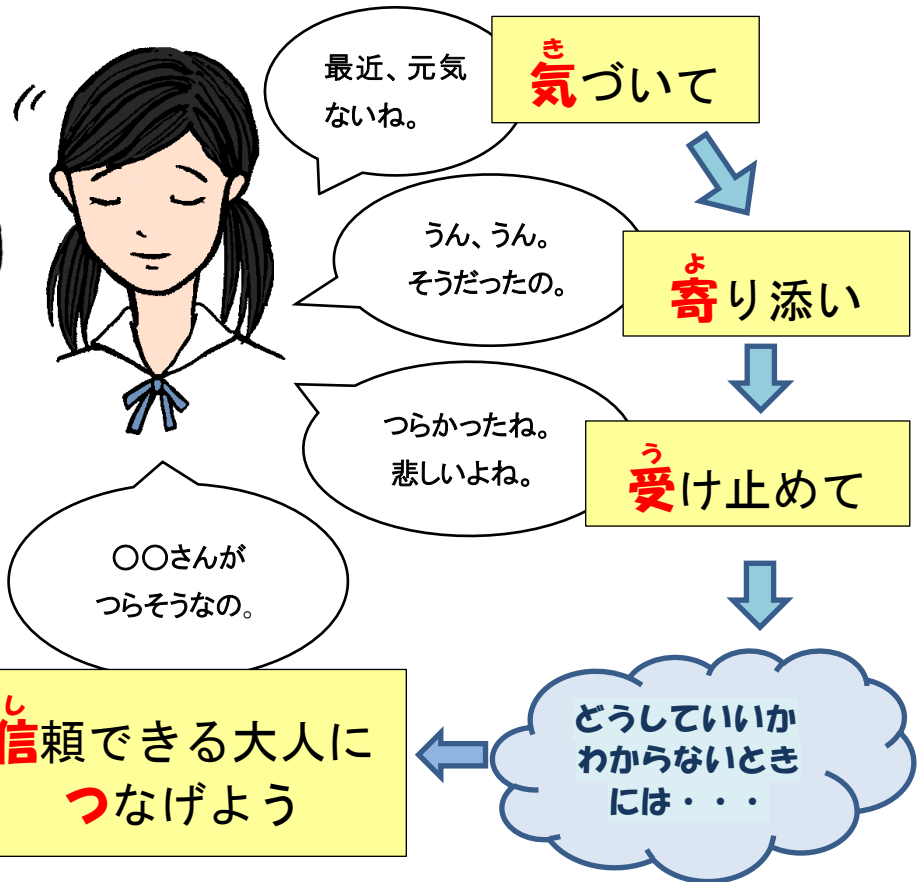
最近、元気ないね。

き
気づいて

うん、うん。
そうだったの。

よ
寄り添い

つらかったね。
悲しいよね。

う
受け止めて

○○さんが
つらそうなの。

どうしていいか
わからないとき
には・・・

し
信頼できる大人に
つなげよう